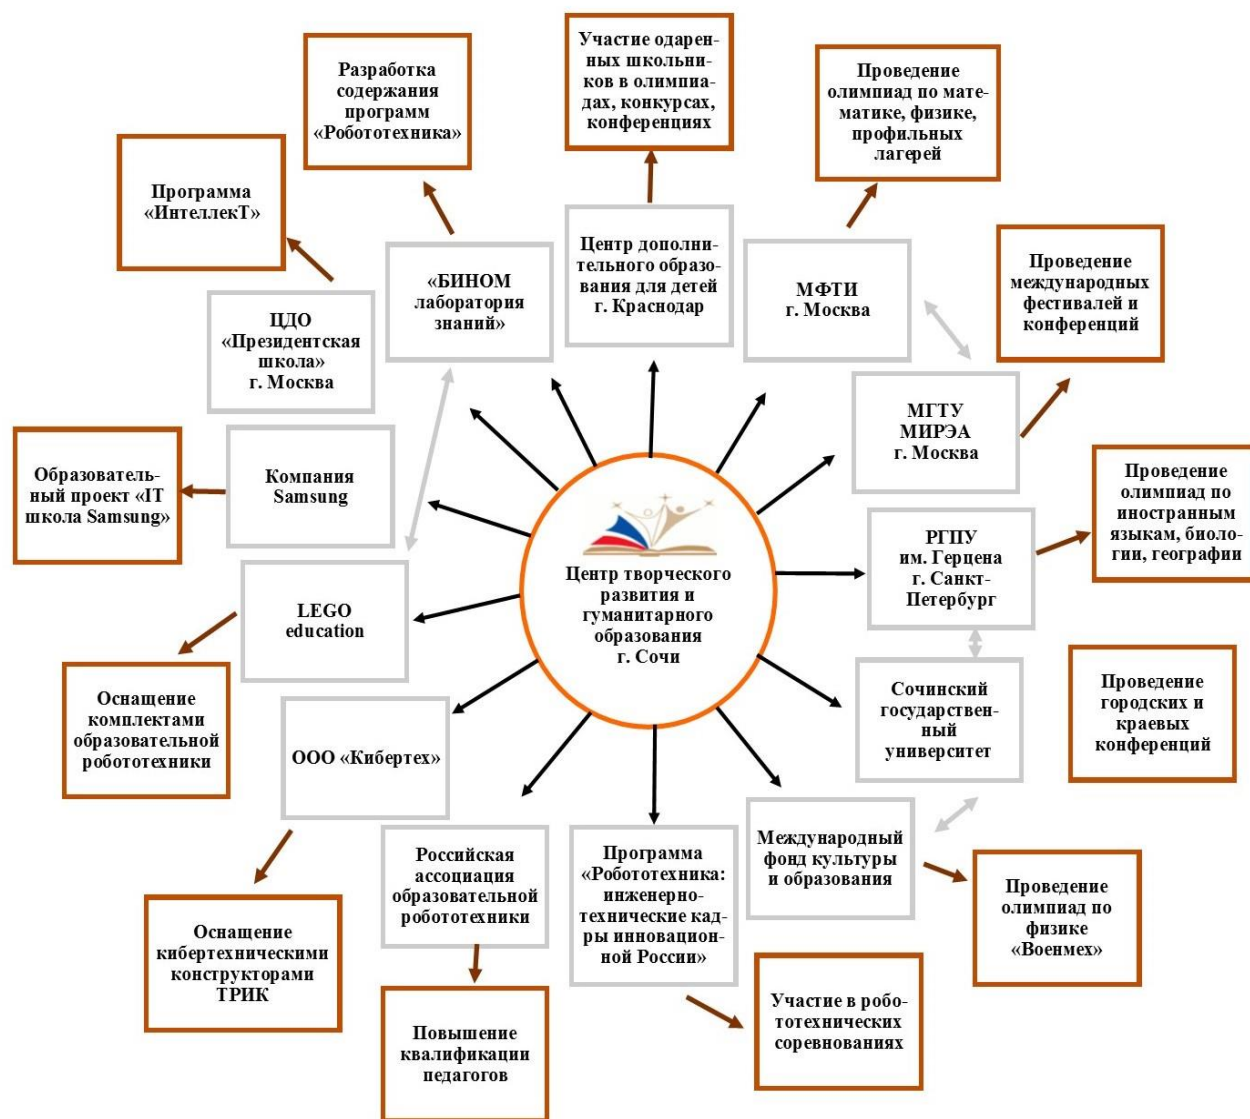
Центр творческого развития и гуманитарного образования г. Сочи

Программа «ИнтеллекТ»

Разработка содержания программ «Робототехника»

Участие одаренных школьников в олимпиадах, конкурсах, конференциях

Проведение олимпиад по математике, физике, профильных лагерей

Проведение международных фестивалей и конференций

Проведение олимпиад по иностранным языкам, биологии, географии

Проведение городских и краевых конференций

Проведение олимпиад по физике «Военмех»

Участие в робототехнических соревнованиях

Повышение квалификации педагогов

Оснащение кибертехническими конструкторами ТРИК

Оснащение комплектами образовательной робототехники

Образовательный проект «IT школа Samsung»

ЦДО «Президентская школа» г. Москва

«БИНОМ лаборатория знаний»

Центр дополнительного образования для детей г. Краснодар

МФТИ г. Москва

МГТУ МИРЭА г. Москва

РГПУ им. Герцена г. Санкт-Петербург

Сочинский государственный университет

Международный фонд культуры и образования

Программа «Робототехника: инженерно-технические кадры инновационной России»

Российская ассоциация образовательной робототехники

ООО «Кибертех»

LEGO education

Компания Samsung